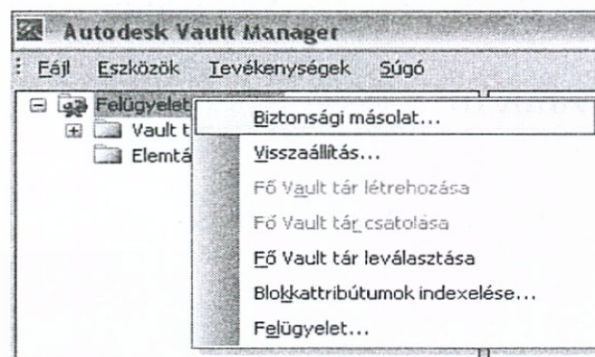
Autodesk Vault Manager

Fájl Eszközök Tevékenységek Súgó

Felügyelet
Vault t
Elemtá

Biztonsági másolat...
Visszaállítás...
Fő Vault tár létrehozása
Fő Vault tár csatolása
Fő Vault tár leválasztása
Blokkattribútumok indexelése...
Felügyelet...